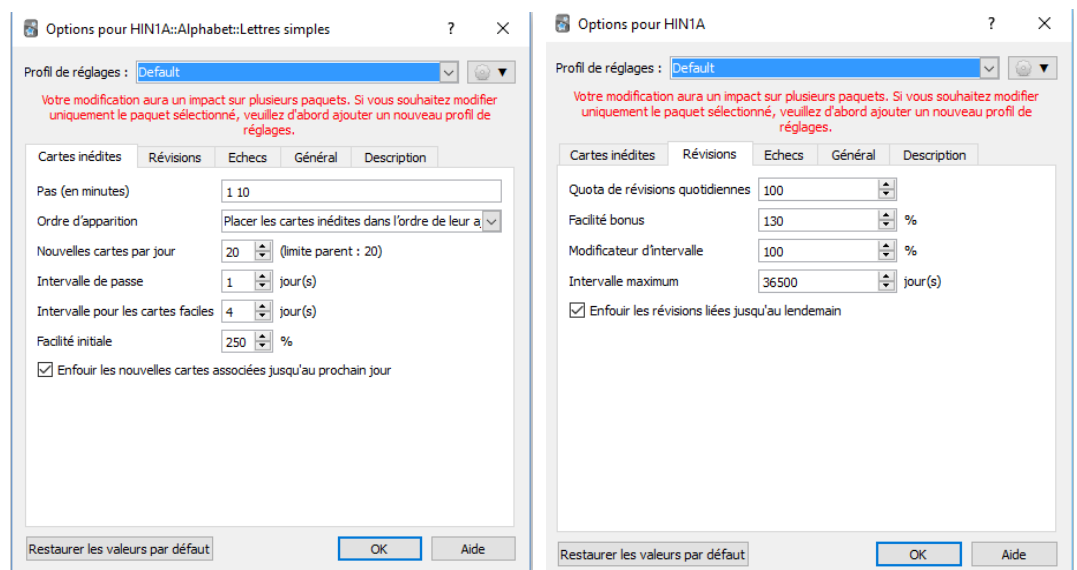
Options pour HIN1A::Alphabet::Lettres simples ? ✕

Profil de réglages : Default

Votre modification aura un impact sur plusieurs paquets. Si vous souhaitez modifier uniquement le paquet sélectionné, veuillez d'abord ajouter un nouveau profil de réglages.

Cartes inédites | Révisions | Echecs | Général | Description

Pas (en minutes) 1 10
Ordre d'apparition Placer les cartes inédites dans l'ordre de leur a
Nouvelles cartes par jour 20 (limite parent : 20)
Intervalle de passe 1 jour(s)
Intervalle pour les cartes faciles 4 jour(s)
Facilité initiale 250 %
☑ Enfouir les nouvelles cartes associées jusqu'au prochain jour

Restaurer les valeurs par défaut | OK | Aide

Options pour HIN1A ? ✕

Profil de réglages : Default

Votre modification aura un impact sur plusieurs paquets. Si vous souhaitez modifier uniquement le paquet sélectionné, veuillez d'abord ajouter un nouveau profil de réglages.

Cartes inédites | Révisions | Echecs | Général | Description

Quota de révisions quotidiennes 100
Facilité bonus 130 %
Modificateur d'intervalle 100 %
Intervalle maximum 36500 jour(s)
☑ Enfouir les révisions liées jusqu'au lendemain

Restaurer les valeurs par défaut | OK | Aide